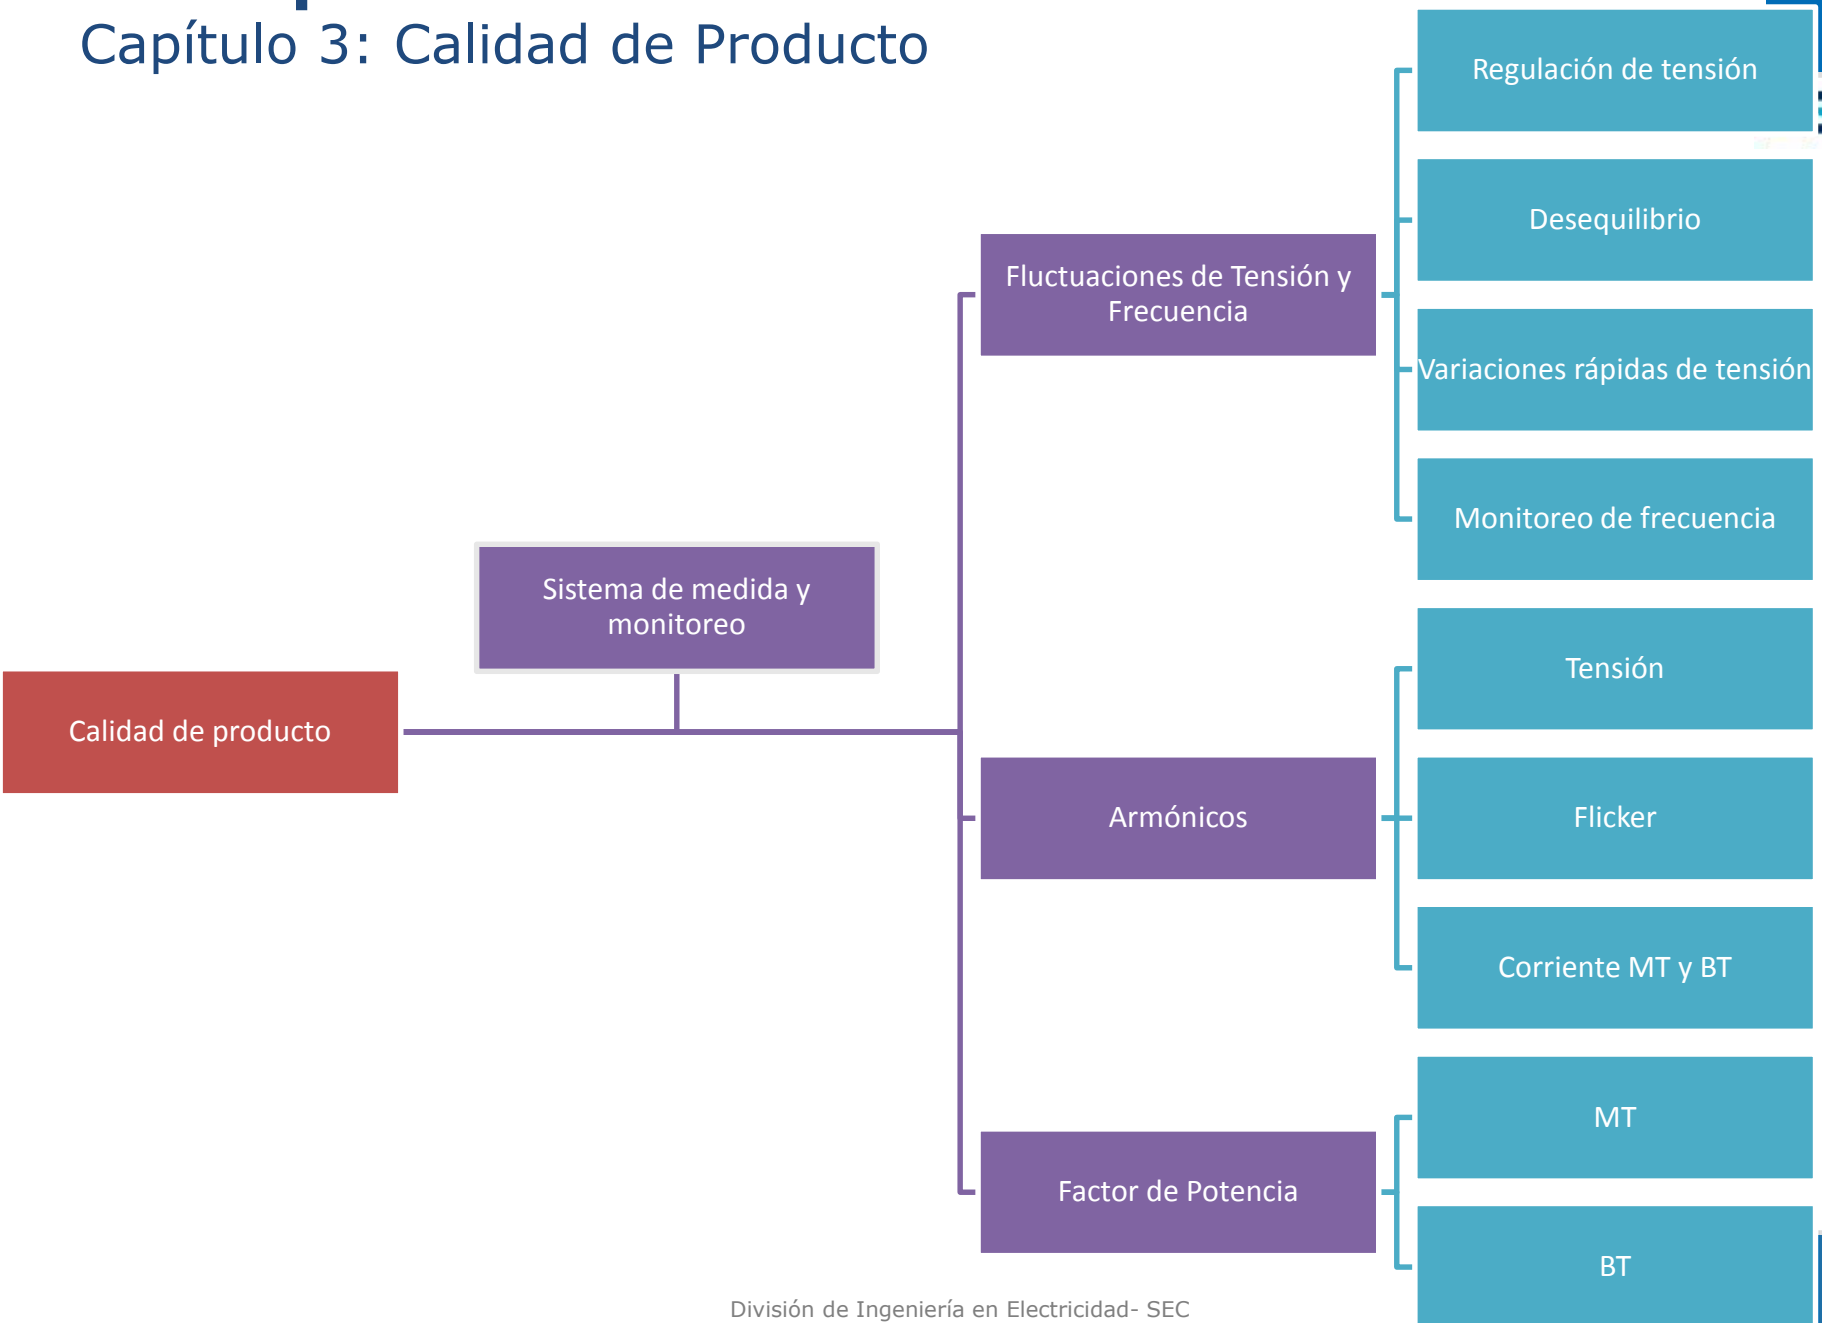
Capítulo 3: Calidad de Producto

Calidad de producto

Sistema de medida y monitoreo

Fluctuaciones de Tensión y Frecuencia

Regulación de tensión

Desequilibrio

Variaciones rápidas de tensión

Monitoreo de frecuencia

Armónicos

Tensión

Flicker

Corriente MT y BT

Factor de Potencia

MT

BT

División de Ingeniería en Electricidad- SEC